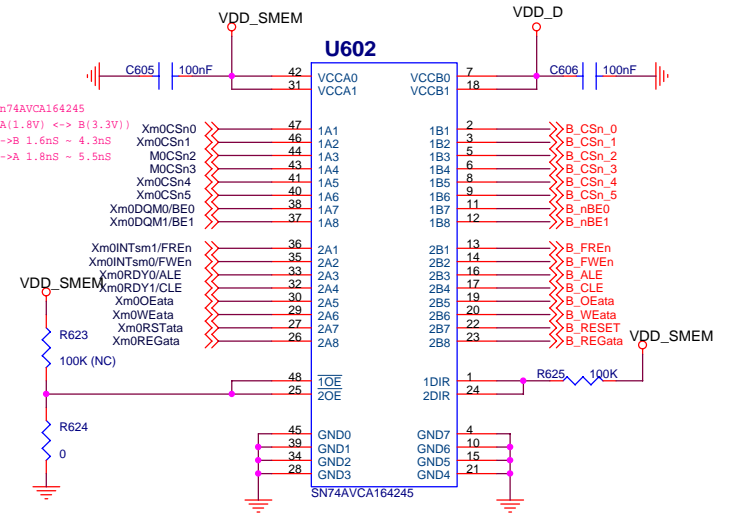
VDD_SMEM
VDD_D
U602
C605 100nF
42 VCCA0
31 VCCA1
VCCB0 7
VCCB1 18
C606 100nF
n74AVCA164245
A(1.8V) <-> B(3.3V)
->B 1.6nS ~ 4.3nS
->A 1.8nS ~ 5.5nS

Xm0CSn0 47 1A1
Xm0CSn1 46 1A2
M0CSn2 44 1A3
M0CSn3 43 1A4
Xm0CSn4 41 1A5
Xm0CSn5 40 1A6
Xm0DQM0/BE0 38 1A7
Xm0DQM1/BE1 37 1A8

1B1 2 B_CSn_0
1B2 3 B_CSn_1
1B3 5 B_CSn_2
1B4 6 B_CSn_3
1B5 8 B_CSn_4
1B6 9 B_CSn_5
1B7 11 B_nBE0
1B8 12 B_nBE1

Xm0INTsm1/FREn 36 2A1
Xm0INTsm0/FWEn 35 2A2
Xm0RDY0/ALE 33 2A3
Xm0RDY1/CLE 32 2A4
Xm0OEata 30 2A5
Xm0WEata 29 2A6
Xm0RSTata 27 2A7
Xm0REGata 26 2A8

2B1 13 B_FREn
2B2 14 B_FWEn
2B3 16 B_ALE
2B4 17 B_CLE
2B5 19 B_OEata
2B6 20 B_WEata
2B7 22 B_RESET
2B8 23 B_REGata

VDD_SMEM
R623
100K (NC)
VDD_SMEM
48 $\overline{1OE}$
25 $\overline{2OE}$
1DIR 1
2DIR 24
R625 100K
R624
0
45 GND0
39 GND1
34 GND2
28 GND3
GND7 4
GND6 10
GND5 15
GND4 21
SN74AVCA164245